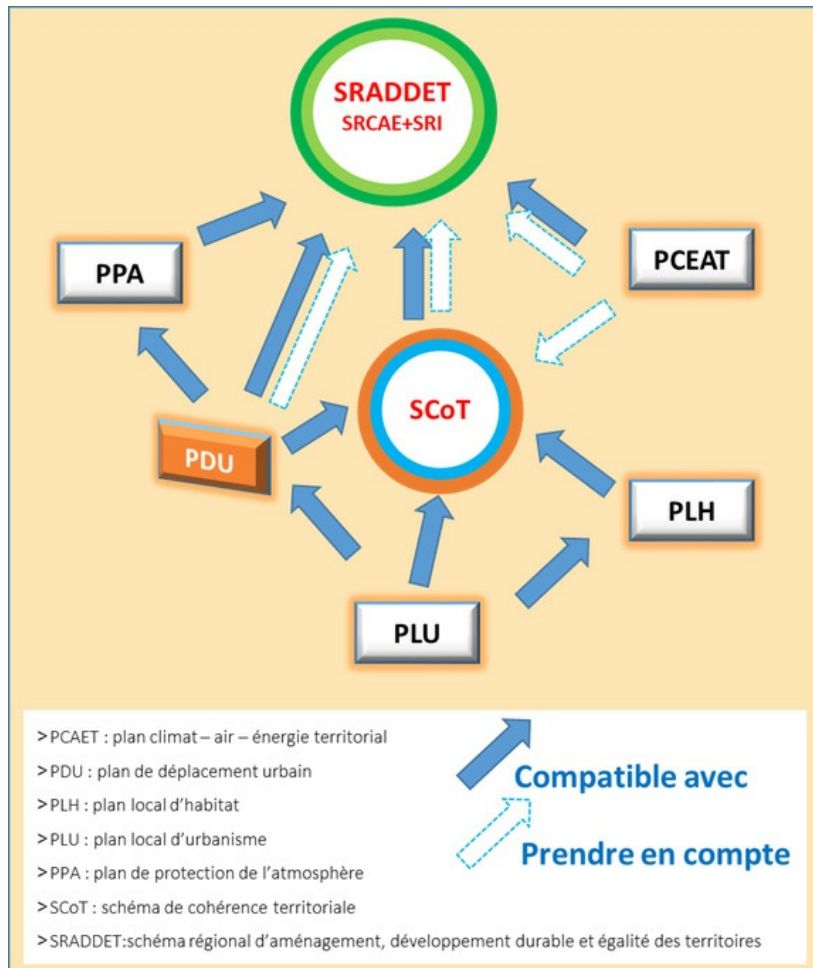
SRADDET
SRCAE+SRI

PPA

PCEAT

SCoT

PDU

PLH

PLU

>PCAET : plan climat – air – énergie territorial
>PDU : plan de déplacement urbain
>PLH : plan local d'habitat
>PLU : plan local d'urbanisme
>PPA : plan de protection de l'atmosphère
>SCoT : schéma de cohérence territoriale
>SRADDET:schéma régional d'aménagement, développement durable et égalité des territoires

Compatible avec

Prendre en compte